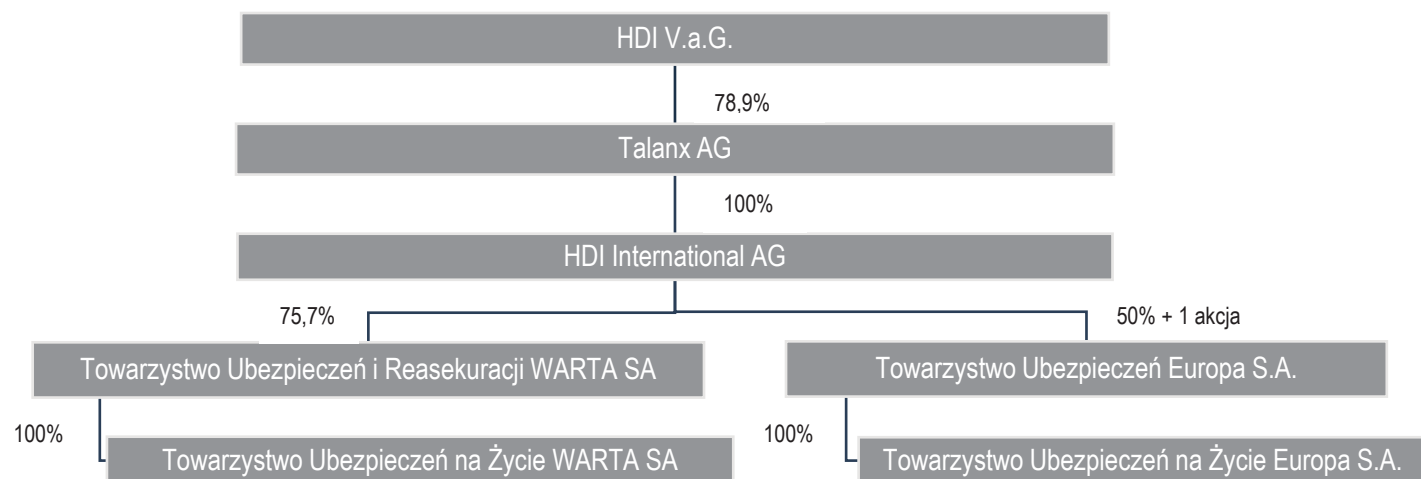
HDI V.a.G.

78,9%

Talanx AG

100%

HDI International AG

75,7%

50% + 1 akcja

Towarzystwo Ubezpieczeń i Reasekuracji WARTA SA

Towarzystwo Ubezpieczeń Europa S.A.

100%

Towarzystwo Ubezpieczeń na Życie WARTA SA

100%

Towarzystwo Ubezpieczeń na Życie Europa S.A.